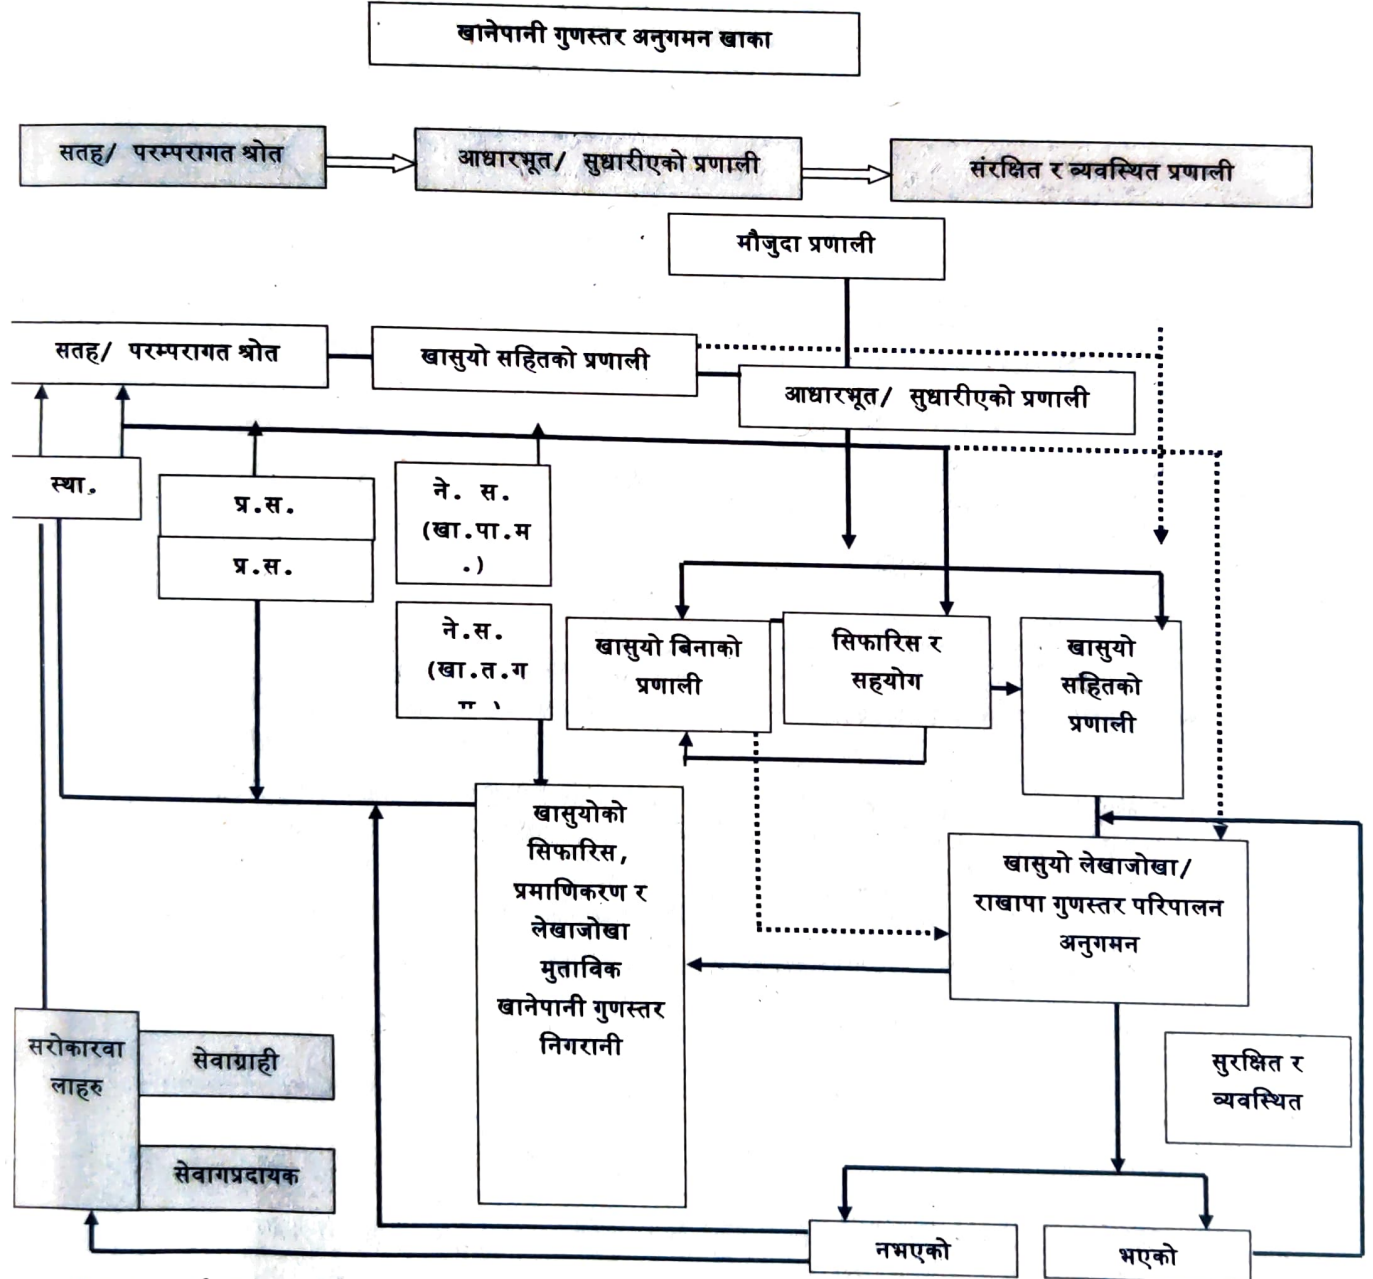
खानेपानी गुणस्तर अनुगमन खाका

सतह/ परम्परागत श्रोत

आधारभूत/ सुधारीएको प्रणाली

संरक्षित र व्यवस्थित प्रणाली

मौजुदा प्रणाली

सतह/ परम्परागत श्रोत

खासुयो सहितको प्रणाली

आधारभूत/ सुधारीएको प्रणाली

स्था.

प्र.स.

प्र.स.

ने. स. (खा.पा.म.)

ने.स. (खा.त.ग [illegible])

खासुयो बिनाको प्रणाली

सिफारिस र सहयोग

खासुयो सहितको प्रणाली

खासुयोको सिफारिस, प्रमाणिकरण र लेखाजोखा मुताविक खानेपानी गुणस्तर निगरानी

खासुयो लेखाजोखा/ राखापा गुणस्तर परिपालन अनुगमन

सरोकारवालाहरु

सेवाग्राही

सेवागप्रदायक

सुरक्षित र व्यवस्थित

नभएको

भएको